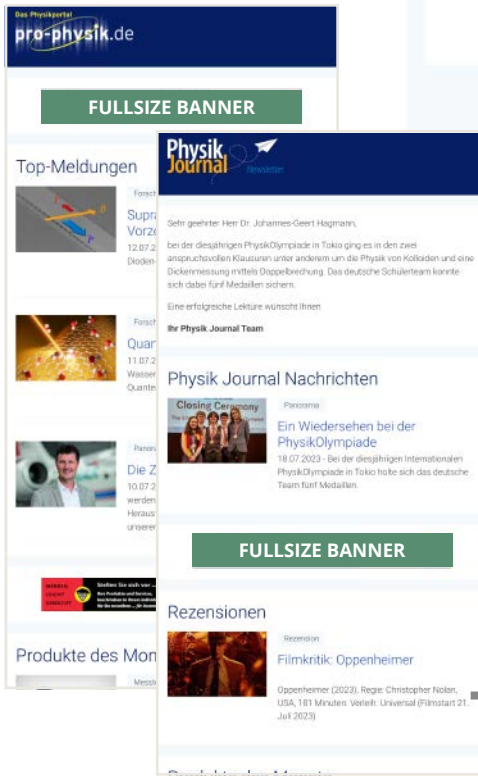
Das Physikportal
pro-physik.de

FULLSIZE BANNER

Top-Meldungen

Forsch
Supra
Vorze
12.07.2
Dioden

Forsch
Quar
11.07.2
Wasser
Quante

Panora
Die Z
10.07.2
werden
Heraus
unserer

Stellen Sie sich vor ...

Produkte des Mon

Messt

Physik Journal
Newsletter

Sehr geehrter Herr Dr. Johannes-Geert Hagmann,

bei der diesjährigen PhysikOlympiade in Tokio ging es in den zwei anspruchsvollen Klausuren unter anderem um die Physik von Kolloiden und eine Dickenmessung mittels Doppelbrechung. Das deutsche Schülerteam konnte sich dabei fünf Medaillen sichern.

Eine erfolgreiche Lektüre wünscht Ihnen

Ihr Physik Journal Team

Physik Journal Nachrichten

Closing Ceremony

Panorama

Ein Wiedersehen bei der PhysikOlympiade

18.07.2023 - Bei der diesjährigen Internationalen PhysikOlympiade in Tokio holte sich das deutsche Team fünf Medaillen.

FULLSIZE BANNER

Rezensionen

Rezension

Filmkritik: Oppenheimer

Oppenheimer (2023), Regie: Christopher Nolan, USA, 181 Minuten. Verleih: Universal (Filmstart 21. Juli 2023)

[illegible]